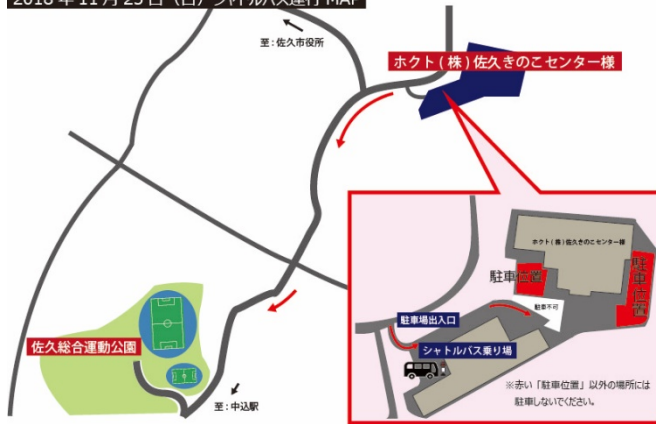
2018年11月25日（日）シャトルバス運行MAP

至：佐久市役所

ホクト（株）佐久きのこセンター様

ホクト（株）佐久きのこセンター様

駐車位置

駐車位置

駐車不可

駐車場出入口

シャトルバス乗り場

佐久総合運動公園

至：中込駅

※赤い「駐車位置」以外の場所には駐車しないでください。